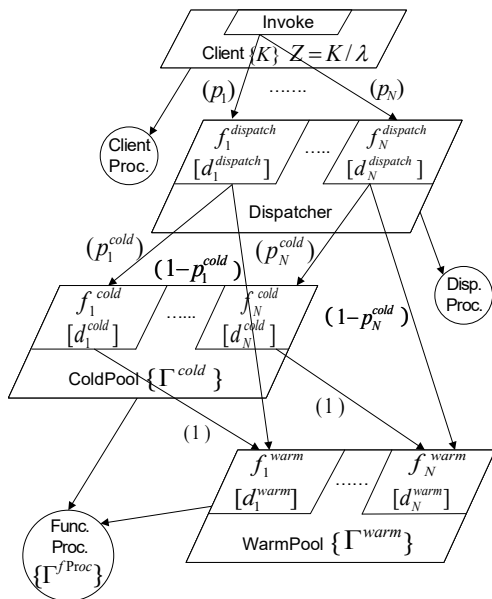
Invoke

Client $\{K\}$ $Z = K / \lambda$

$(p_1)$ ....... $(p_N)$

Client Proc.

$f_1^{dispatch}$ $[d_1^{dispatch}]$ ..... $f_N^{dispatch}$ $[d_N^{dispatch}]$

Dispatcher

$(p_1^{cold})$ $(1-p_1^{cold})$ $(p_N^{cold})$

Disp. Proc.

$f_1^{cold}$ $[d_1^{cold}]$ ...... $f_N^{cold}$ $[d_N^{cold}]$

$(1-p_N^{cold})$

ColdPool $\{\Gamma^{cold}\}$

$(1)$

$(1)$

$f_1^{warm}$ $[d_1^{warm}]$ ...... $f_N^{warm}$ $[d_N^{warm}]$

Func. Proc. $\{\Gamma^{f Proc}\}$

WarmPool $\{\Gamma^{warm}\}$